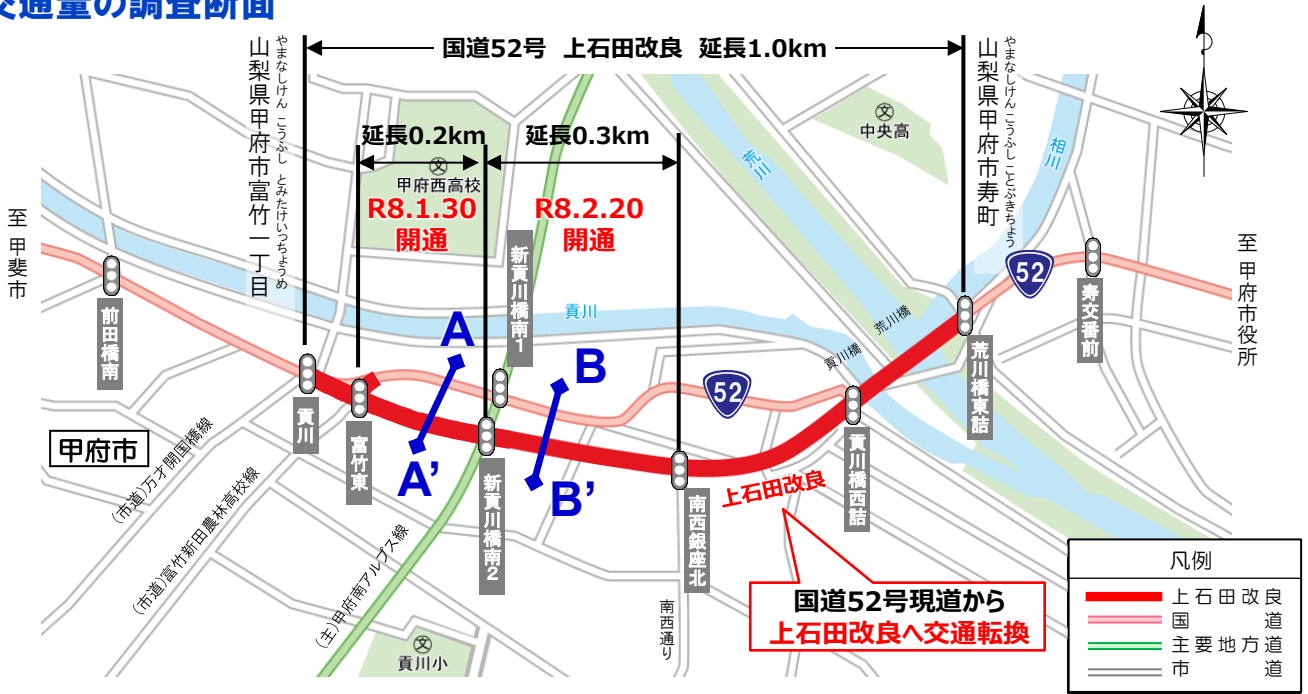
交通量の調査断面

国道52号 上石田改良 延長1.0km

やまなしけん こうふし とみたけいっちょうめ
山梨県甲府市富竹一丁目

やまなしけん こうふし ことぶきちょう
山梨県甲府市寿町

延長0.2km
延長0.3km

甲府西高校
中央高

R8.1.30
開通

R8.2.20
開通

荒川
相川
貢川

至甲斐市
至甲府市役所

前田橋南
新貢川橋南1
荒川橋
貢川橋
52
寿交番前
荒川橋東詰

A
B
A'
B'

甲府市
貢川
富竹東
新貢川橋南2
南西銀座北
貢川橋西詰

上石田改良

(市道)万才開国橋線
(市道)富竹新田農林高校線
(主)甲府南アルプス線

南西通り
貢川小

国道52号現道から
上石田改良へ交通転換

凡例
上石田改良
国道
主要地方道
市道